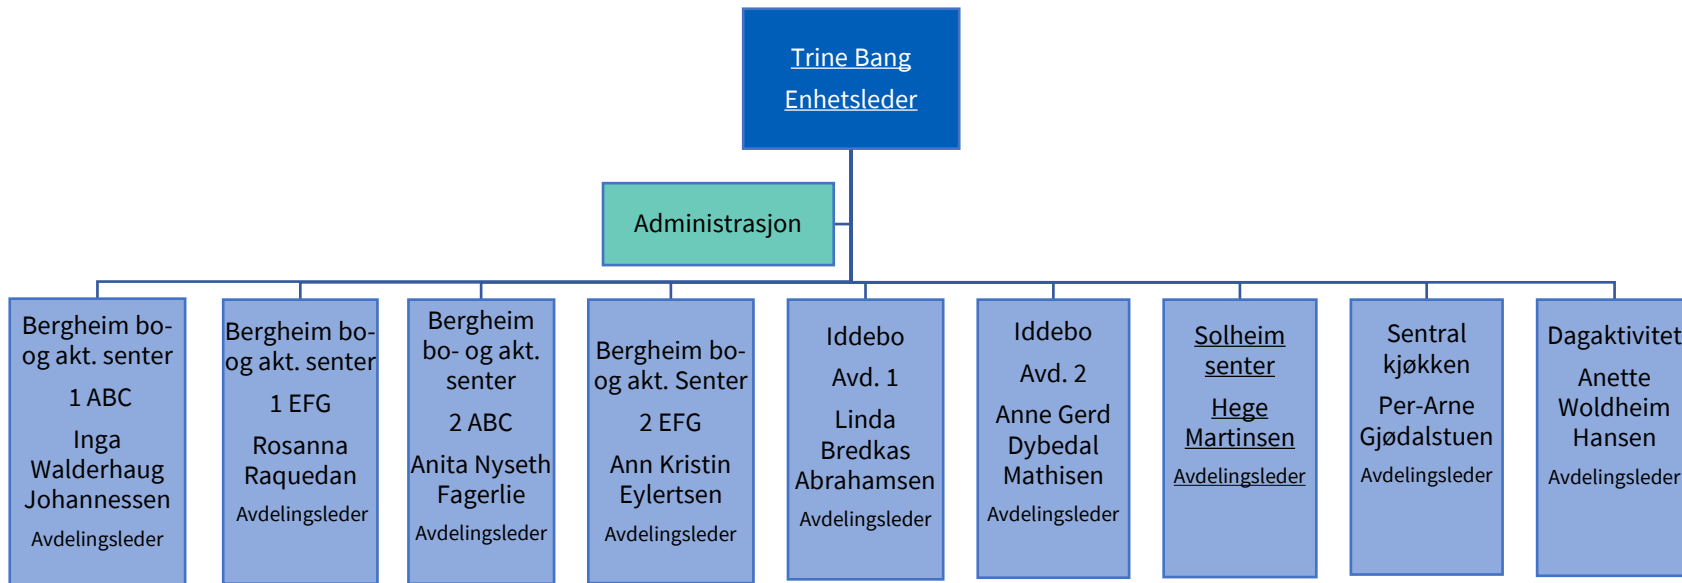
Trine Bang
Enhetsleder

Administrasjon

Bergheim bo- og akt. senter
1 ABC
Inga Walderhaug Johannessen
Avdelingsleder

Bergheim bo- og akt. senter
1 EFG
Rosanna Raquedan
Avdelingsleder

Bergheim bo- og akt. senter
2 ABC
Anita Nyseth Fagerlie
Avdelingsleder

Bergheim bo- og akt. Senter
2 EFG
Ann Kristin Eylertsen
Avdelingsleder

Iddebo
Avd. 1
Linda Bredkas Abrahamsen
Avdelingsleder

Iddebo
Avd. 2
Anne Gerd Dybedal Mathisen
Avdelingsleder

Solheim senter
Hege Martinsen
Avdelingsleder

Sentral kjøkken
Per-Arne Gjødalstuen
Avdelingsleder

Dagaktivitet
Anette Woldheim Hansen
Avdelingsleder